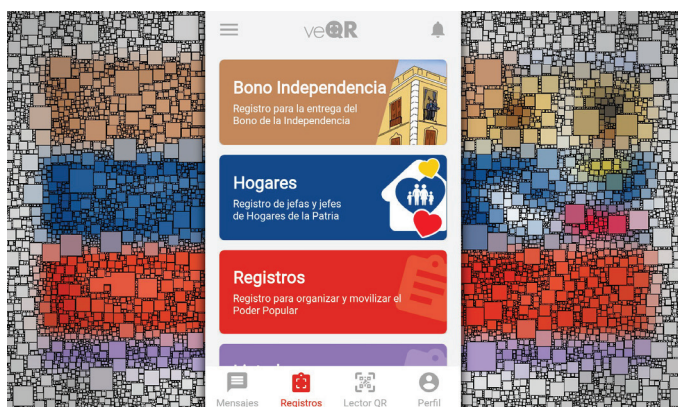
veQR

Bono Independencia
Registro para la entrega del Bono de la Independencia

Hogares
Registro de jefas y jefes de Hogares de la Patria

Registros
Registro para organizar y movilizar el Poder Popular

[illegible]

Mensajes
Registros
Lector QR
Perfil